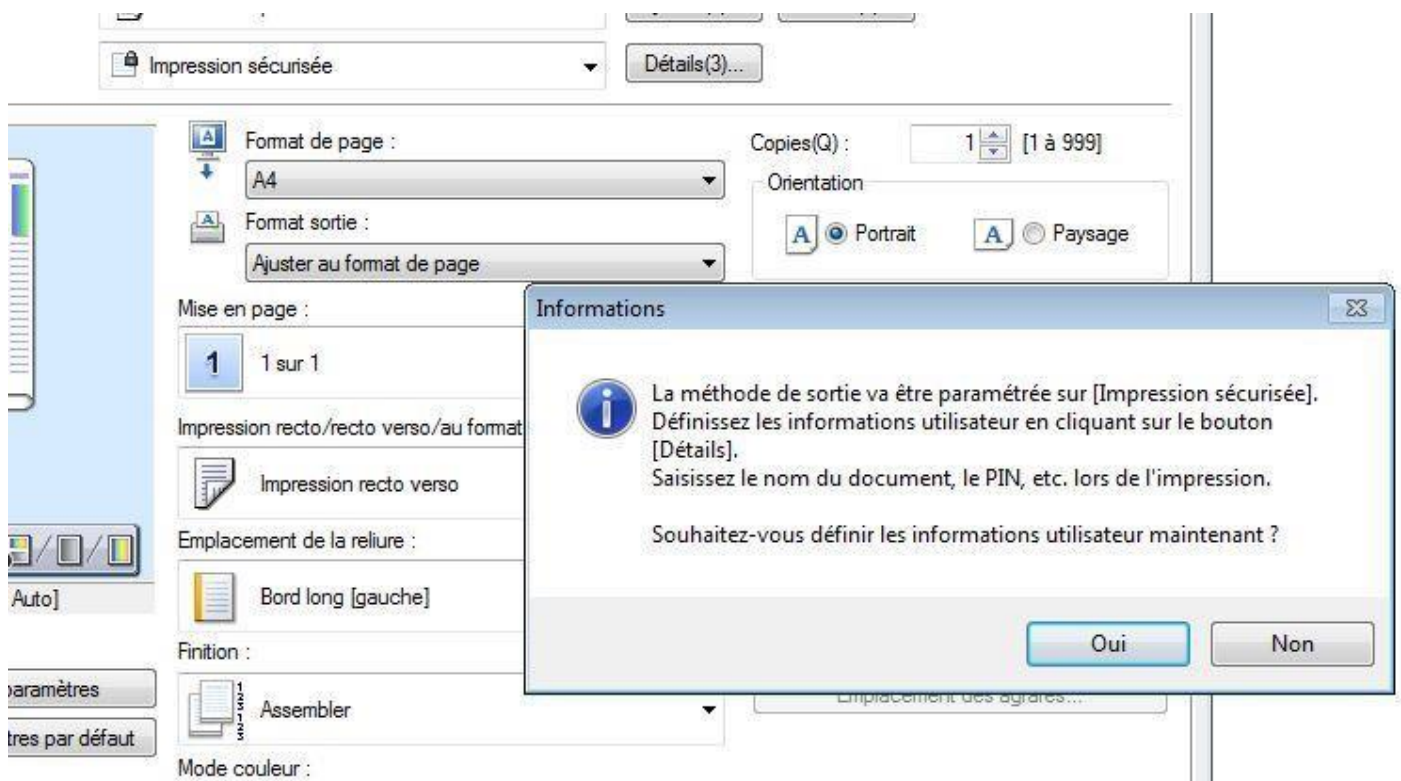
Impression sécurisée

Détails(3)...

Format de page :

A4

Format sortie :

Ajuster au format de page

Copies(Q) : 1 [1 à 999]

Orientation

A Portrait

A Paysage

Mise en page :

1 1 sur 1

Impression recto/recto verso/au format

Impression recto verso

Emplacement de la reliure :

Bord long [gauche]

Finition :

Assembler

Mode couleur :

Auto]

paramètres

tres par défaut

Emplacement des agrafes...

Informations

La méthode de sortie va être paramétrée sur [Impression sécurisée]. Définissez les informations utilisateur en cliquant sur le bouton [Détails]. Saisissez le nom du document, le PIN, etc. lors de l'impression.

Souhaitez-vous définir les informations utilisateur maintenant ?

Oui

Non